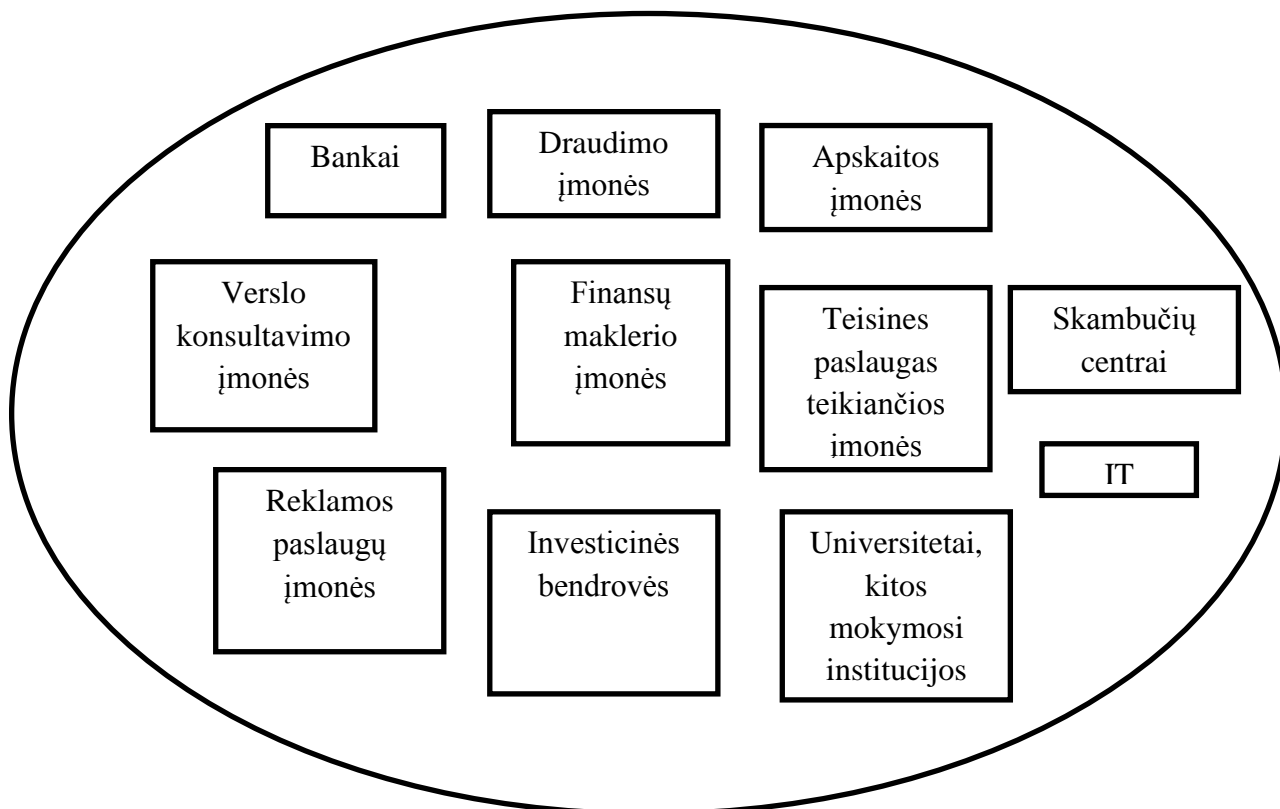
Bankai

Draudimo įmonės

Apskaitos įmonės

Verslo konsultavimo įmonės

Finansų maklerio įmonės

Teisines paslaugas teikiančios įmonės

Skambučių centrai

IT

Reklamos paslaugų įmonės

Investicinės bendrovės

Universitetai, kitos mokymosi institucijos